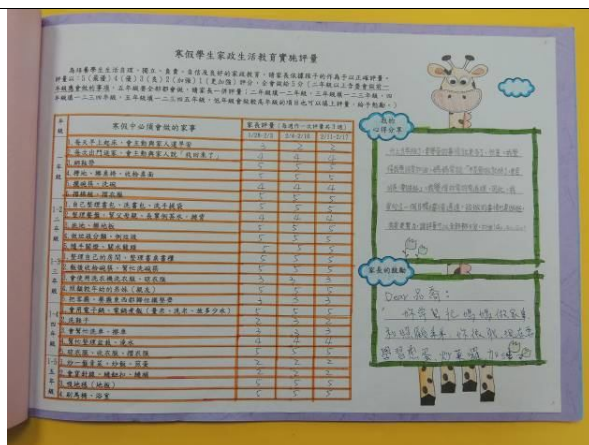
寒假學生家政生活教育實施評量

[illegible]

| 年級 | 寒假中必須會做的家事 | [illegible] | | |
|---|---|---|---|---|
| | 1. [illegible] | 4 | 4 | 4 |
| | 2. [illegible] | 4 | 4 | 4 |
| | 3. 掃地 | 5 | 5 | 5 |
| | 4. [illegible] | 4 | 4 | 4 |
| | 5. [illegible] | 4 | 4 | 4 |
| | 6. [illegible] | 5 | 5 | 5 |
| | 7. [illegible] | 4 | 4 | 4 |
| | 8. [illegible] | 5 | 5 | 5 |
| | 9. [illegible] | 5 | 5 | 5 |
| | 10. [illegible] | 5 | 5 | 5 |
| | 11. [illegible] | 5 | 5 | 5 |
| | 12. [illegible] | 5 | 5 | 5 |
| | 13. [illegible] | 5 | 5 | 5 |
| | 14. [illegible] | 5 | 5 | 5 |
| | 15. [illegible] | 5 | 5 | 5 |
| | 16. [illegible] | 3 | 3 | 3 |
| | 17. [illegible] | 5 | 5 | 5 |
| | 18. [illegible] | 3 | 3 | 3 |
| | 19. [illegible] | 5 | 5 | 5 |
| | 20. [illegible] | 5 | 5 | 5 |
| | 21. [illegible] | 5 | 5 | 5 |
| | 22. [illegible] | 5 | 5 | 5 |
| | 23. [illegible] | 5 | 5 | 5 |
| | 24. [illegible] | 5 | 5 | 5 |

孩子心得分享

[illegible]

家長的鼓勵

Dear 品喬：
好棒！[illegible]

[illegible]